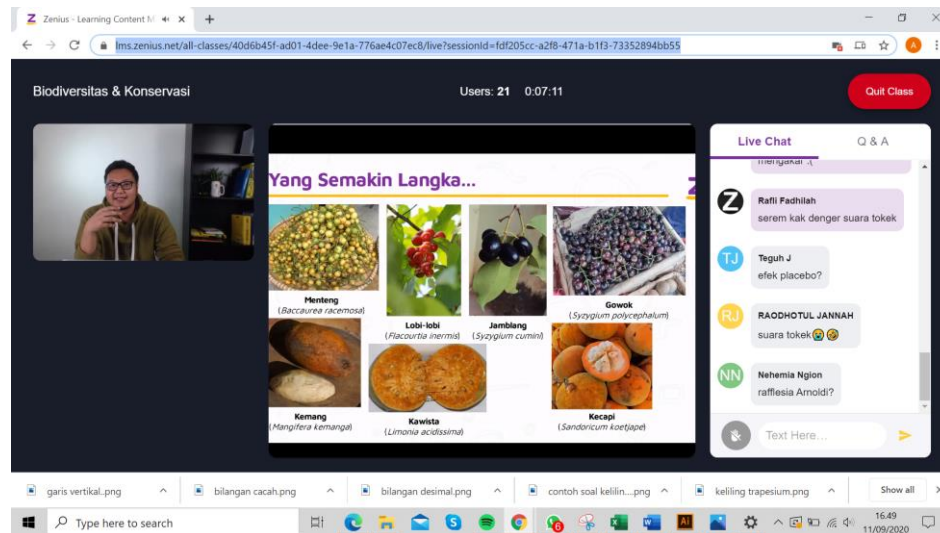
Zenius - Learning Content M
lms.zenius.net/all-classes/40d6b45f-ad01-4dee-9e1a-776ae4c07ec8/live?sessionId=fdf205cc-a2f8-471a-b1f3-73352894bb55

Biodiversitas & Konservasi

Users: 21 0:07:11

Quit Class

Yang Semakin Langka...

Menteng
(Baccaurea racemosa)

Lobi-lobi
(Flacourtia inermis)

Jamblang
(Syzygium cumini)

Gowok
(Syzygium polycephalum)

Kemang
(Mangifera kemanga)

Kawista
(Limonia acidissima)

Kecapi
(Sandoricum koetjape)

Live Chat

Q & A

mengakak :(

Rafli Fadhilah
serem kak denger suara tokek

TJ
Teguh J
efek placebo?

RJ
RAODHOTUL JANNAH
suara tokek😭🤣

NN
Nehemia Ngion
rafflesia Arnoldi?

Text Here...

garis vertikal...png
bilangan cacah.png
bilangan desimal.png
contoh soal kelilin....png
keliling trapesium.png
Show all

Type here to search

16.49
11/09/2020